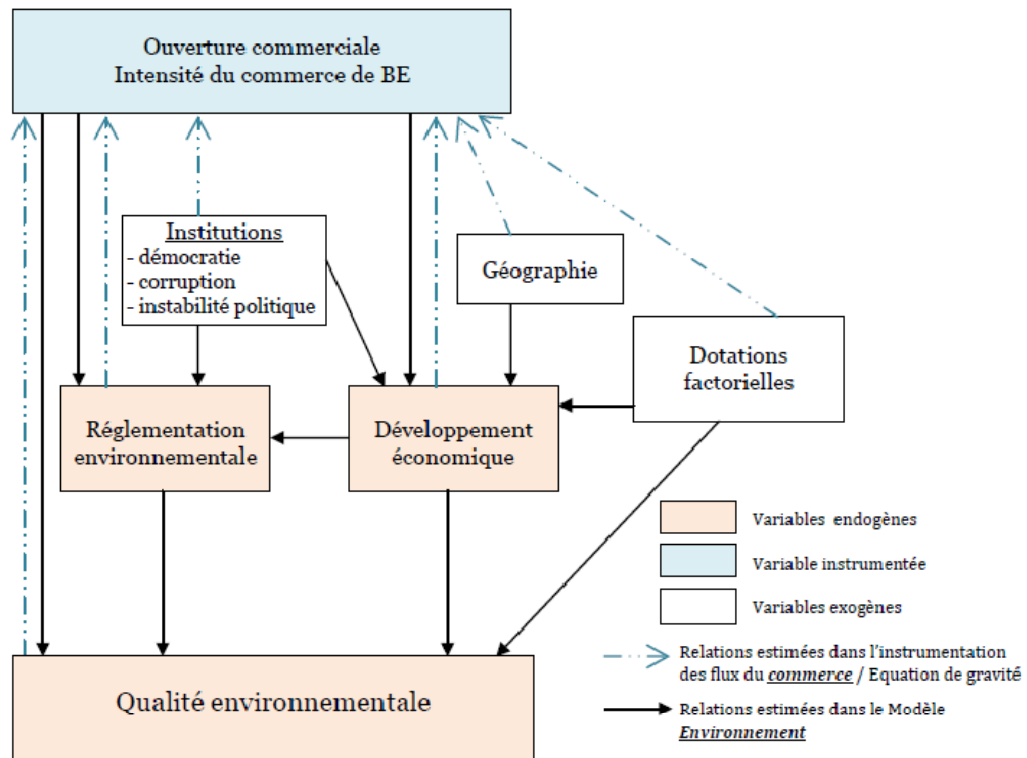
Ouverture commerciale
Intensité du commerce de BE

Institutions
- démocratie
- corruption
- instabilité politique

Géographie

Dotations factorielles

Réglementation environnementale

Développement économique

Variables endogènes

Variable instrumentée

Variables exogènes

Relations estimées dans l'instrumentation des flux du *commerce* / Equation de gravité

Relations estimées dans le Modèle *Environnement*

Qualité environnementale